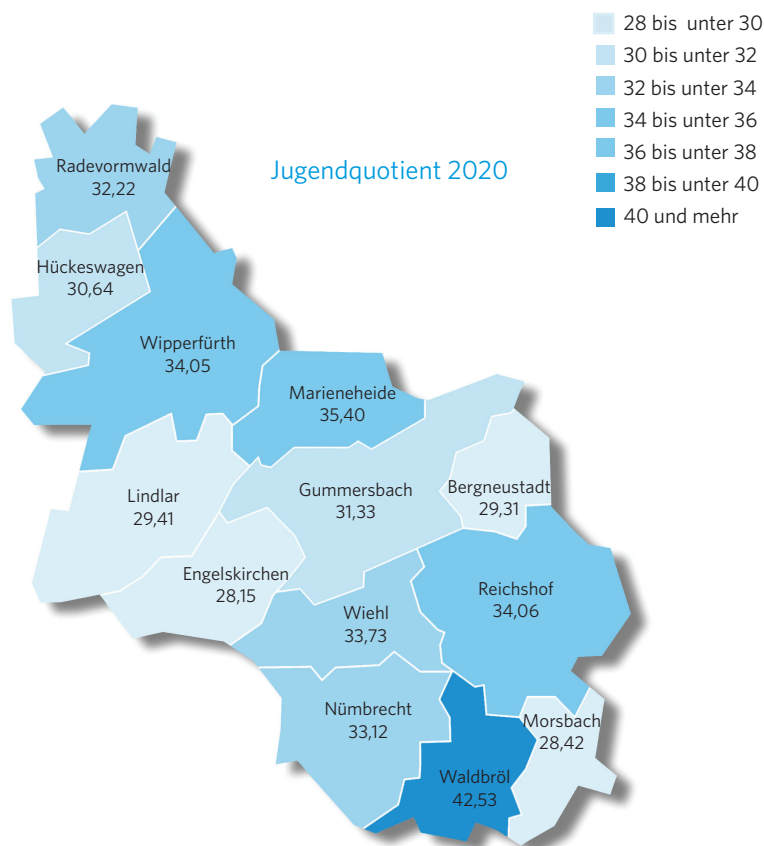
28 bis unter 30
30 bis unter 32
32 bis unter 34
34 bis unter 36
36 bis unter 38
38 bis unter 40
40 und mehr

Jugendquotient 2020

Radevormwald
32,22

Hückeswagen
30,64

Wipperfürth
34,05

Marieneheide
35,40

Lindlar
29,41

Gummersbach
31,33

Bergneustadt
29,31

Engelskirchen
28,15

Reichshof
34,06

Wiehl
33,73

Nümbrecht
33,12

Morsbach
28,42

Waldbröl
42,53